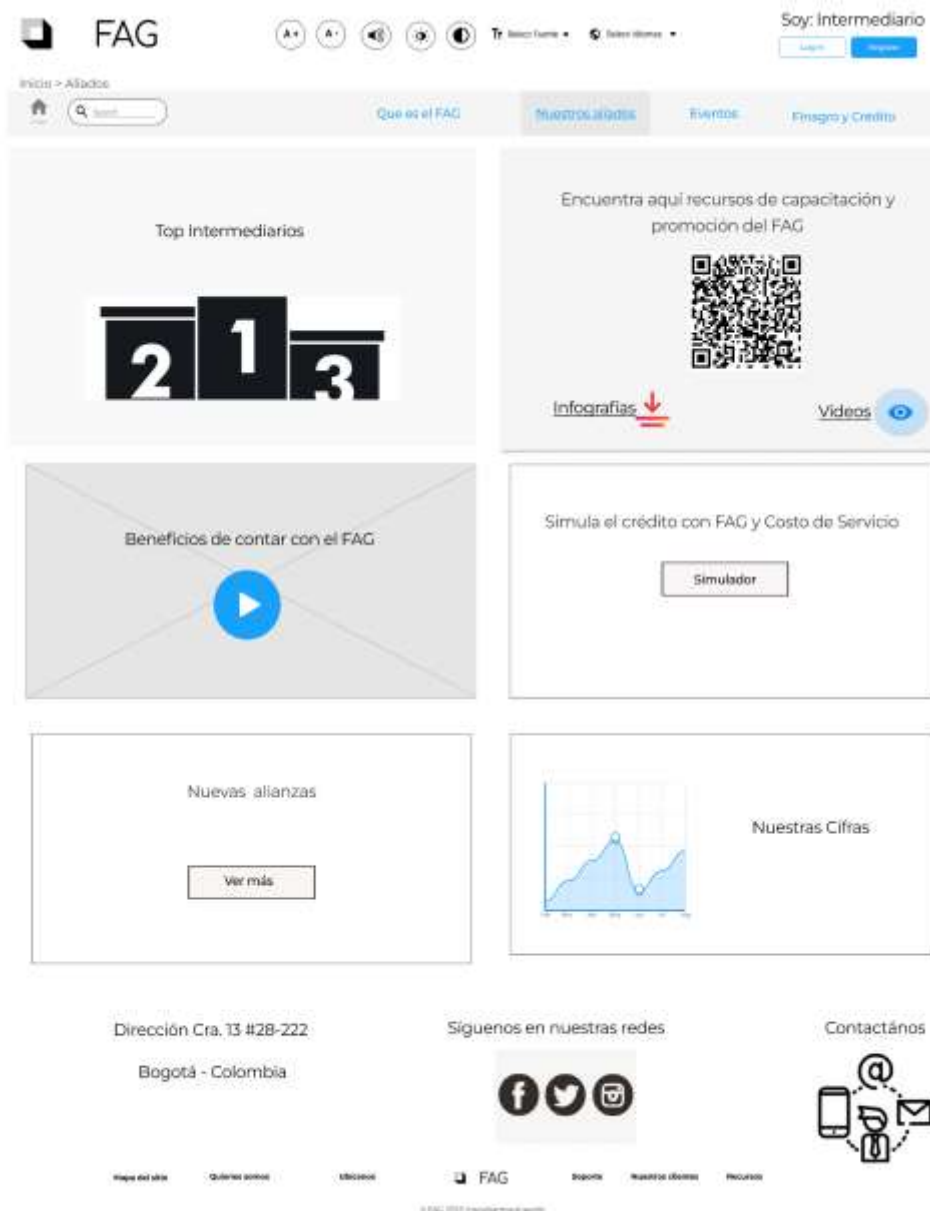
FAG

A+ A- Tr Select fuente ▾ Select idioma ▾

Soy: Intermediario

Log in Register

Inicio > Aliados

Search

Que es el FAG

Nuestros aliados

Eventos

Finagro y Credito

Top Intermediarios

2 1 3

Encuentra aquí recursos de capacitación y promoción del FAG

Infografias

Videos

Beneficios de contar con el FAG

Simula el crédito con FAG y Costo de Servicio

Simulador

Nuevas alianzas

Ver más

Nuestras Cifras

Dirección Cra. 13 #28-222

Bogotá - Colombia

Síguenos en nuestras redes

Contactános

Mapa del sitio

Quienes somos

Ubicanos

FAG

Soporte

Nuestros clientes

Recursos

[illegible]